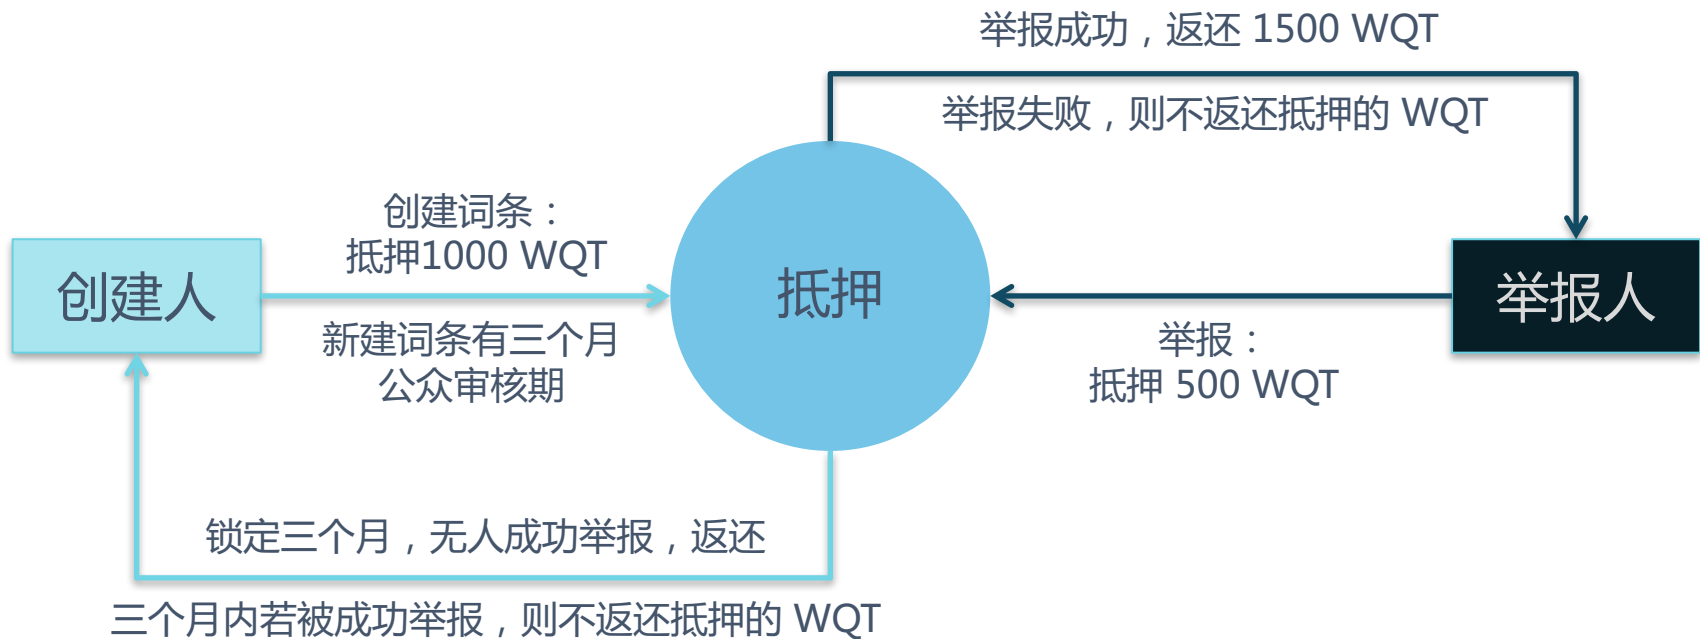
举报成功，返还 1500 WQT

举报失败，则不返还抵押的 WQT

创建人

创建词条：
抵押1000 WQT

新建词条有三个月
公众审核期

抵押

举报人

举报：
抵押 500 WQT

锁定三个月，无人成功举报，返还

三个月内若被成功举报，则不返还抵押的 WQT